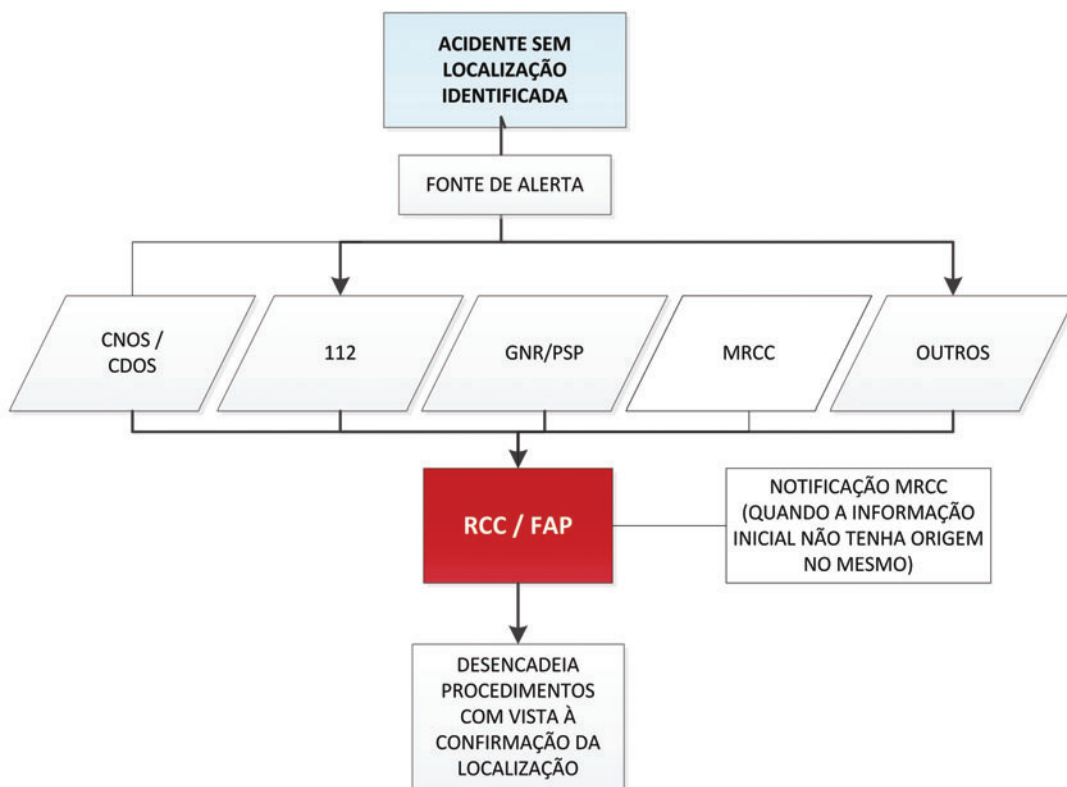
ACIDENTE SEM LOCALIZAÇÃO IDENTIFICADA

FONTE DE ALERTA

CNOS / CDOS

112

GNR/PSP

MRCC

OUTROS

RCC / FAP

NOTIFICAÇÃO MRCC (QUANDO A INFORMAÇÃO INICIAL NÃO TENHA ORIGEM NO MESMO)

DESENCADEIA PROCEDIMENTOS COM VISTA À CONFIRMAÇÃO DA LOCALIZAÇÃO